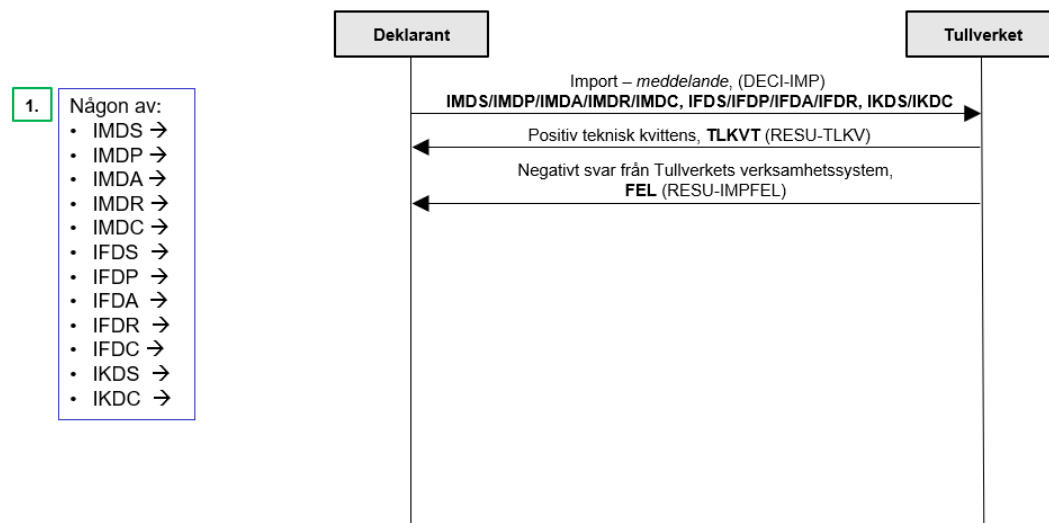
Deklarant

Tullverket

1.

Någon av:
• IMDS →
• IMDP →
• IMDA →
• IMDR →
• IMDC →
• IFDS →
• IFDP →
• IFDA →
• IFDR →
• IFDC →
• IKDS →
• IKDC →

Import – *meddelande*, (DECI-IMP)
**IMDS/IMDP/IMDA/IMDR/IMDC, IFDS/IFDP/IFDA/IFDR, IKDS/IKDC**

Positiv teknisk kvittens, **TLKVT** (RESU-TLKV)

Negativt svar från Tullverkets verksamhetssystem,
**FEL** (RESU-IMPFEL)